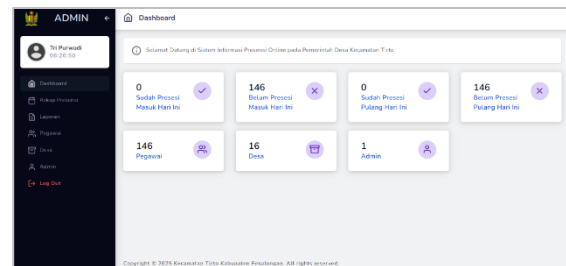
ADMIN

Tri Purwadi
08:26:50

Dashboard
Rekap Presensi
Laporan
Pegawai
Desa
Admin
Log Out

Dashboard

Selamat Datang di Sistem Informasi Presensi Online pada Pemerintah Desa Kecamatan Tirto.

0
Sudah Presesi Masuk Hari Ini

146
Belum Presesi Masuk Hari Ini

0
Sudah Presesi Pulang Hari Ini

146
Belum Presesi Pulang Hari Ini

146
Pegawai

16
Desa

1
Admin

Copyright © 2025 Kecamatan Tirto Kabupaten Pekalongan. All rights reserved.